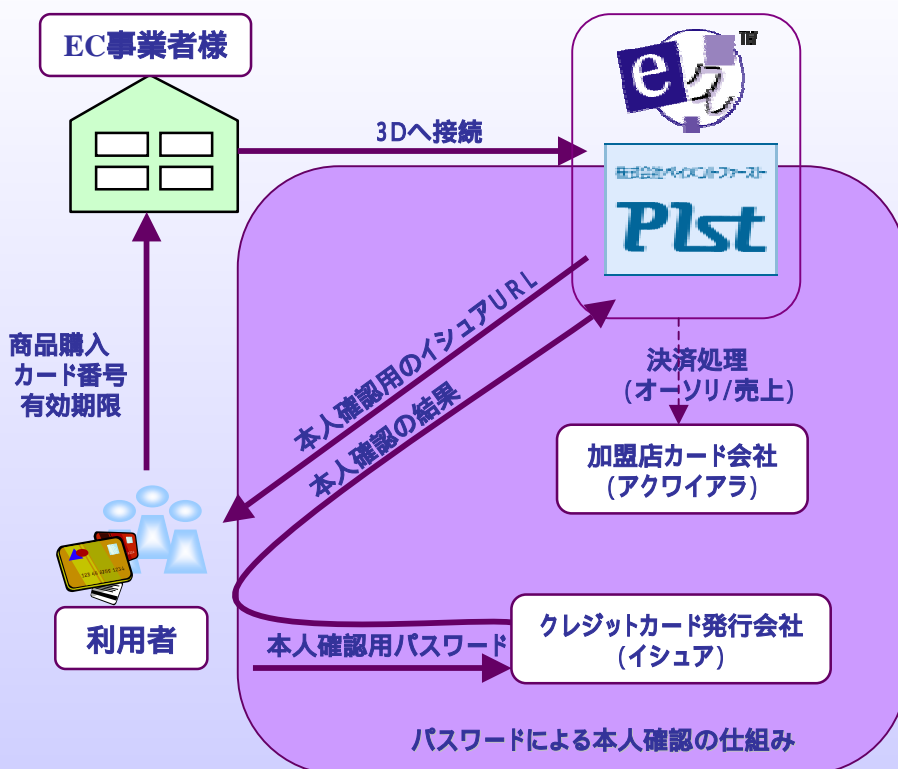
EC事業者様

3Dへ接続

e ゲート TM

株式会社ペイメントファースト

Plst

商品購入
カード番号
有効期限

本人確認用のイシュアURL

本人確認の結果

決済処理
(オーソリ/売上)

加盟店カード会社
(アクワイアラ)

利用者

本人確認用パスワード

クレジットカード発行会社
(イシュア)

パスワードによる本人確認の仕組み